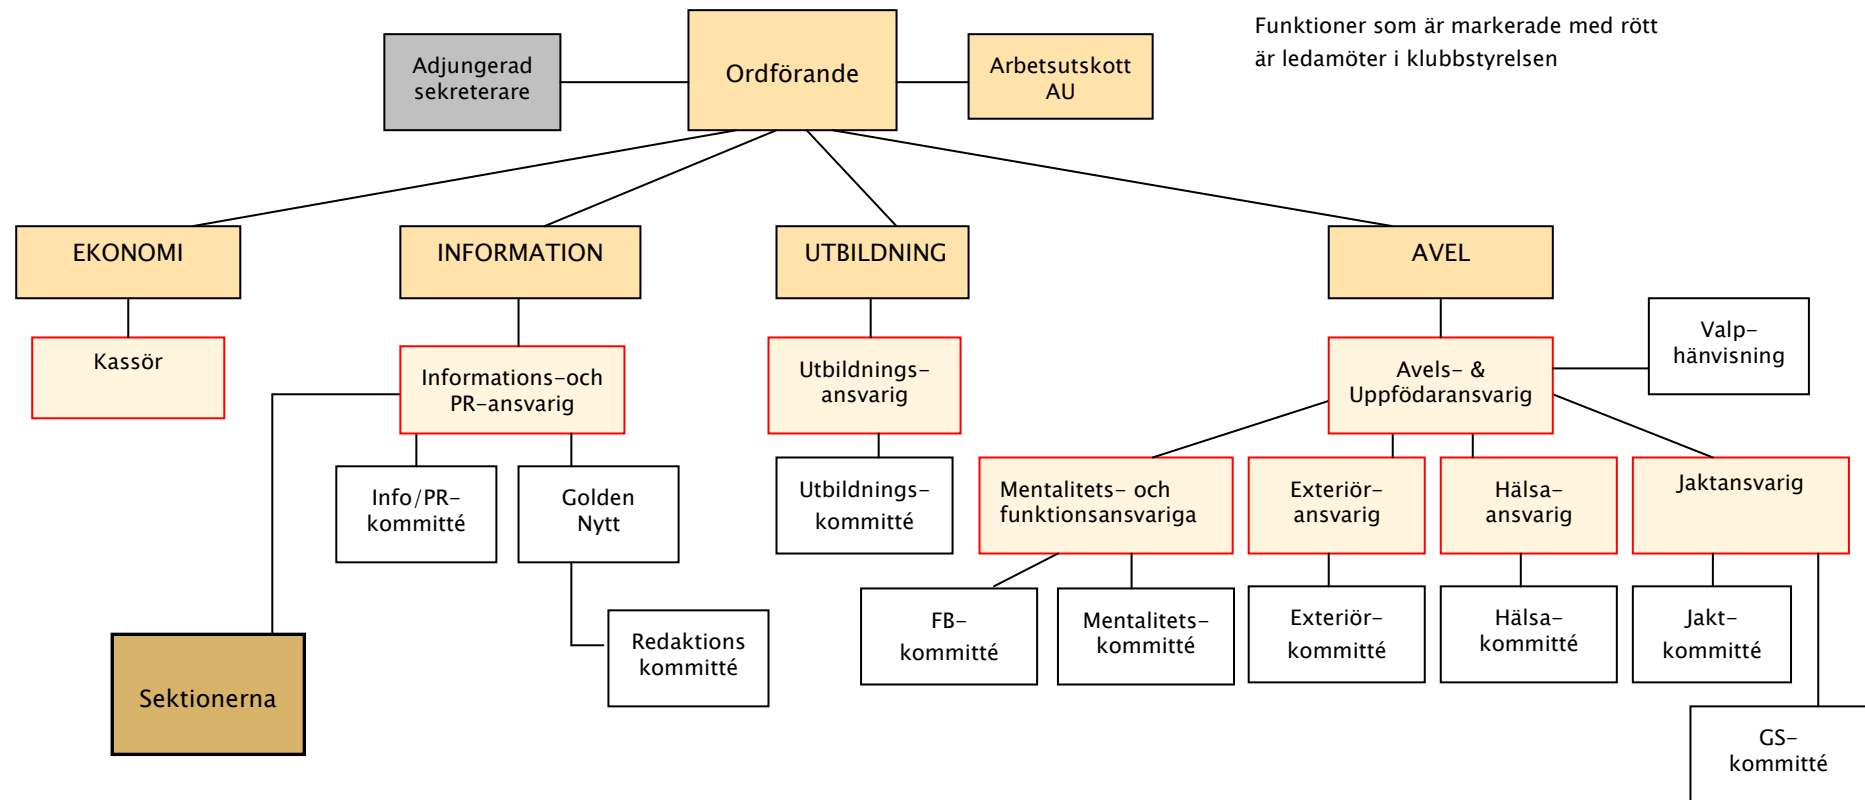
Funktioner som är markerade med rött är ledamöter i klubbstyrelsen

Adjungerad sekreterare

Ordförande

Arbetsutskott AU

EKONOMI

INFORMATION

UTBILDNING

AVEL

Kassör

Informations-och PR-ansvarig

Utbildnings-ansvarig

Avels- & Uppfödaransvarig

Valp-hänvisning

Info/PR-kommitté

Golden Nytt

Utbildnings-kommitté

Mentalitets- och funktionsansvariga

Exteriör-ansvarig

Hälsa-ansvarig

Jaktansvarig

Redaktions kommitté

FB-kommitté

Mentalitets-kommitté

Exteriör-kommitté

Hälsa-kommitté

Jakt-kommitté

Sektionerna

GS-kommitté